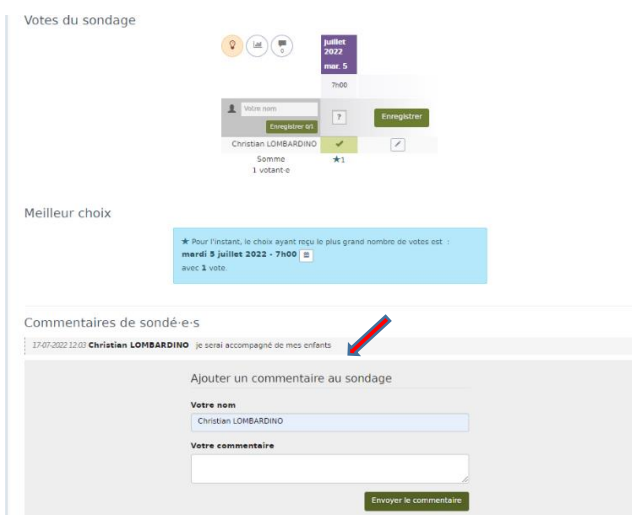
Votes du sondage

0

juillet 2022
mar. 5

7h00

Votre nom

Enregistrer 0/1

?

Enregistrer

Christian LOMBARDINO ✔

Somme
1 votant·e

★1

Meilleur choix

★ Pour l'instant, le choix ayant reçu le plus grand nombre de votes est :
**mardi 5 juillet 2022 - 7h00**
avec **1** vote.

Commentaires de sondé·e·s

17-07-2022 12:03 **Christian LOMBARDINO** je serai accompagné de mes enfants

Ajouter un commentaire au sondage

**Votre nom**

Christian LOMBARDINO

**Votre commentaire**

Envoyer le commentaire